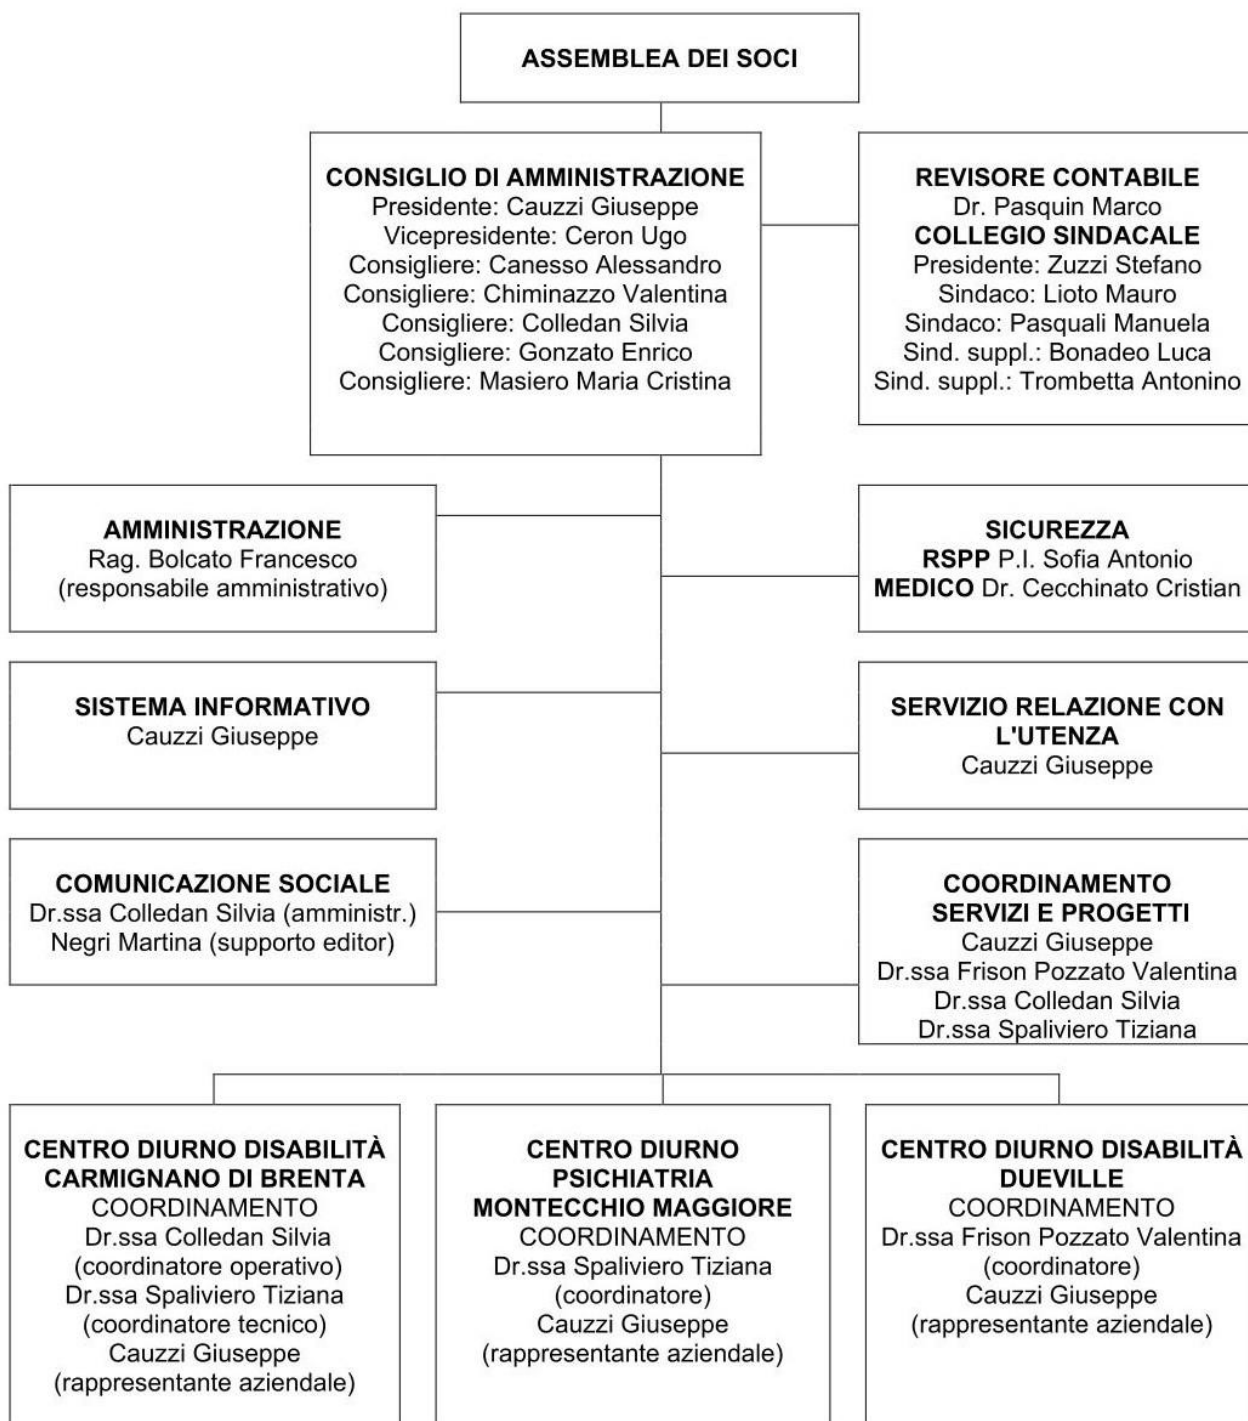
ASSEMBLEA DEI SOCI

CONSIGLIO DI AMMINISTRAZIONE
Presidente: Cauzzi Giuseppe
Vicepresidente: Ceron Ugo
Consigliere: Canesso Alessandro
Consigliere: Chiminazzo Valentina
Consigliere: Colledan Silvia
Consigliere: Gonzato Enrico
Consigliere: Masiero Maria Cristina

REVISORE CONTABILE
Dr. Pasquin Marco
COLLEGIO SINDACALE
Presidente: Zuzzi Stefano
Sindaco: Lioto Mauro
Sindaco: Pasquali Manuela
Sind. suppl.: Bonadeo Luca
Sind. suppl.: Trombetta Antonino

AMMINISTRAZIONE
Rag. Bolcato Francesco
(responsabile amministrativo)

SICUREZZA
RSPP P.I. Sofia Antonio
MEDICO Dr. Cecchinato Cristian

SISTEMA INFORMATIVO
Cauzzi Giuseppe

SERVIZIO RELAZIONE CON L'UTENZA
Cauzzi Giuseppe

COMUNICAZIONE SOCIALE
Dr.ssa Colledan Silvia (amministr.)
Negri Martina (supporto editor)

COORDINAMENTO SERVIZI E PROGETTI
Cauzzi Giuseppe
Dr.ssa Frison Pozzato Valentina
Dr.ssa Colledan Silvia
Dr.ssa Spaliviero Tiziana

CENTRO DIURNO DISABILITÀ CARMIGNANO DI BRENTA
COORDINAMENTO
Dr.ssa Colledan Silvia
(coordinatore operativo)
Dr.ssa Spaliviero Tiziana
(coordinatore tecnico)
Cauzzi Giuseppe
(rappresentante aziendale)

CENTRO DIURNO PSICHIATRIA MONTECCHIO MAGGIORE
COORDINAMENTO
Dr.ssa Spaliviero Tiziana
(coordinatore)
Cauzzi Giuseppe
(rappresentante aziendale)

CENTRO DIURNO DISABILITÀ DUEVILLE
COORDINAMENTO
Dr.ssa Frison Pozzato Valentina
(coordinatore)
Cauzzi Giuseppe
(rappresentante aziendale)